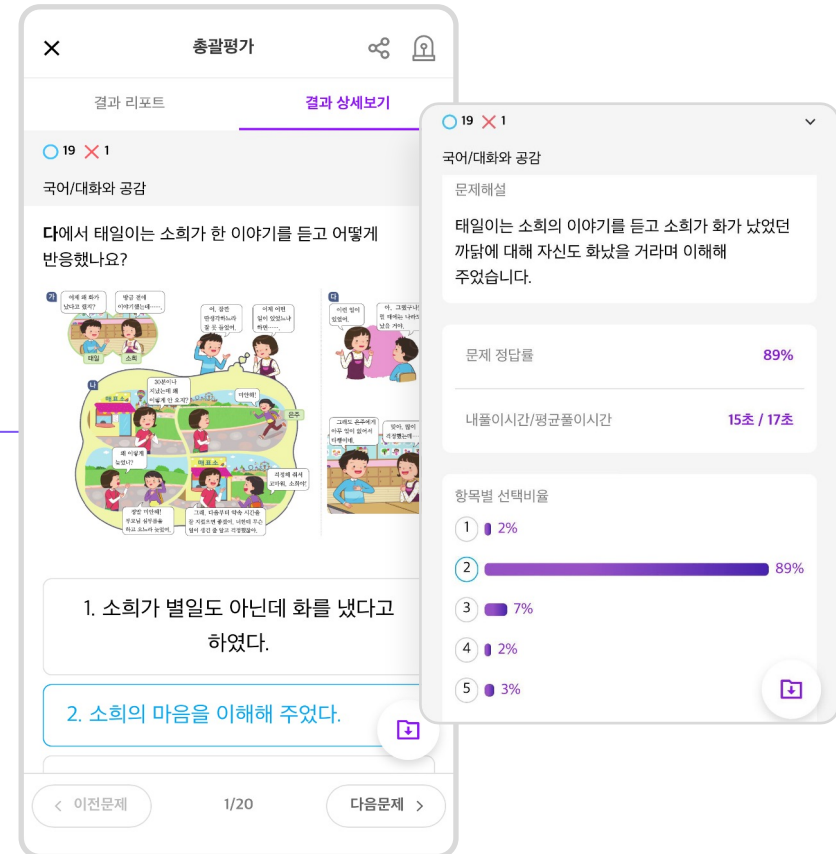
총괄평가

결과 리포트 | 결과 상세보기

19 1

국어/대화와 공감

다에서 태일이는 소희가 한 이야기를 듣고 어떻게 반응했나요?

가 나 다

태일 소희 은주

1. 소희가 별일도 아닌데 화를 냈다고 하였다.

2. 소희의 마음을 이해해 주었다.

< 이전문제 1/20 다음문제 >

19 1

국어/대화와 공감

문제해설

태일이는 소희의 이야기를 듣고 소희가 화가 났었던 까닭에 대해 자신도 화났을 거라며 이해해 주었습니다.

문제 정답률 89%

내풀이시간/평균풀이시간 15초 / 17초

항목별 선택비율

1 2%
2 89%
3 7%
4 2%
5 3%